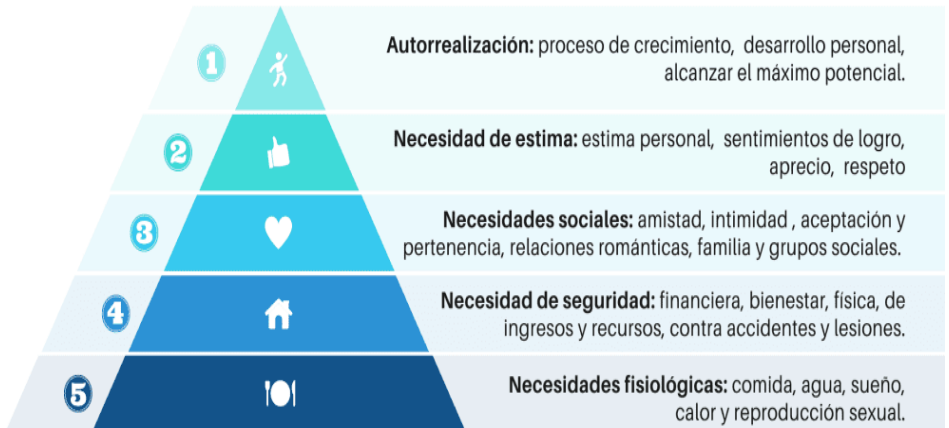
1

Autorrealización: proceso de crecimiento, desarrollo personal, alcanzar el máximo potencial.

2

Necesidad de estima: estima personal, sentimientos de logro, aprecio, respeto

3

Necesidades sociales: amistad, intimidad , aceptación y pertenencia, relaciones románticas, familia y grupos sociales.

4

Necesidad de seguridad: financiera, bienestar, física, de ingresos y recursos, contra accidentes y lesiones.

5

Necesidades fisiológicas: comida, agua, sueño, calor y reproducción sexual.